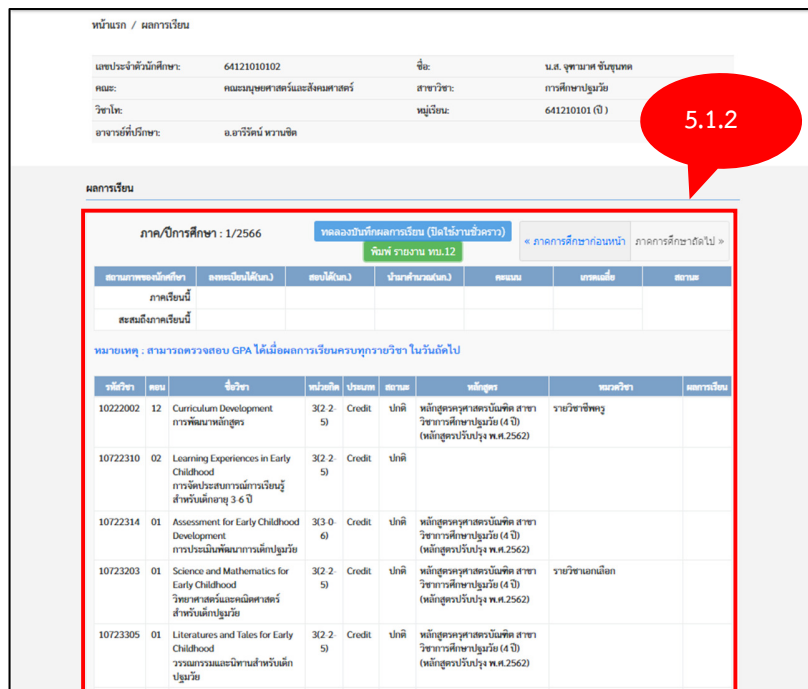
หน้าแรก / ผลการเรียน

| | | | |
|---|---|---|---|
| เลขประจำตัวนักศึกษา: | 64121010102 | ชื่อ: | น.ส. จุฑามาศ ขันขุนทด |
| คณะ: | คณะมนุษยศาสตร์และสังคมศาสตร์ | สาขาวิชา: | การศึกษาปฐมวัย |
| วิชาโท: | | หมู่เรียน: | 641210101 (ป) |
| อาจารย์ที่ปรึกษา: | อ.อารีรัตน์ หวานชิต | | |

5.1.2

ผลการเรียน

ภาค/ปีการศึกษา : 1/2566

ทดลองบันทึกผลการเรียน (ปิดใช้งานชั่วคราว)

พิมพ์ รายงาน ทบ.12

« ภาคการศึกษาก่อนหน้า

ภาคการศึกษาถัดไป »

| สถานภาพของนักศึกษา | ลงทะเบียนได้(นก.) | สอบได้(นก.) | นำมาคำนวณ(นก.) | คะแนน | เกรดเฉลี่ย | สถานะ |
|---|---|---|---|---|---|---|
| ภาคเรียนนี้ | | | | | | |
| สะสมถึงภาคเรียนนี้ | | | | | | |

หมายเหตุ : สามารถตรวจสอบ GPA ได้เมื่อผลการเรียนครบทุกรายวิชา ในวันถัดไป

| รหัสวิชา | ตอน | ชื่อวิชา | หน่วยกิต | ประเภท | สถานะ | หลักสูตร | หมวดวิชา | ผลการเรียน |
|---|---|---|---|---|---|---|---|---|
| 10222002 | 12 | Curriculum Development การพัฒนาหลักสูตร | 3(2-2-5) | Credit | ปกติ | หลักสูตรครุศาสตรบัณฑิต สาขาวิชาการศึกษาปฐมวัย (4 ปี) (หลักสูตรปรับปรุง พ.ศ.2562) | รายวิชาชีพครู | |
| 10722310 | 02 | Learning Experiences in Early Childhood การจัดประสบการณ์การเรียนรู้สำหรับเด็กอายุ 3-6 ปี | 3(2-2-5) | Credit | ปกติ | | | |
| 10722314 | 01 | Assessment for Early Childhood Development การประเมินพัฒนาการเด็กปฐมวัย | 3(3-0-6) | Credit | ปกติ | หลักสูตรครุศาสตรบัณฑิต สาขาวิชาการศึกษาปฐมวัย (4 ปี) (หลักสูตรปรับปรุง พ.ศ.2562) | | |
| 10723203 | 01 | Science and Mathematics for Early Childhood วิทยาศาสตร์และคณิตศาสตร์สำหรับเด็กปฐมวัย | 3(2-2-5) | Credit | ปกติ | หลักสูตรครุศาสตรบัณฑิต สาขาวิชาการศึกษาปฐมวัย (4 ปี) (หลักสูตรปรับปรุง พ.ศ.2562) | รายวิชาเอกเลือก | |
| 10723305 | 01 | Literatures and Tales for Early Childhood วรรณกรรมและนิทานสำหรับเด็กปฐมวัย | 3(2-2-5) | Credit | ปกติ | หลักสูตรครุศาสตรบัณฑิต สาขาวิชาการศึกษาปฐมวัย (4 ปี) (หลักสูตรปรับปรุง พ.ศ.2562) | | |